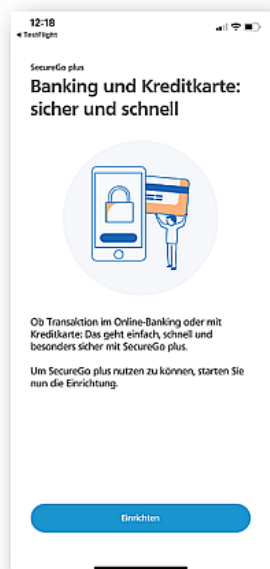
12:18
◂ TestFlight

SecureGo plus

Banking und Kreditkarte: sicher und schnell

Ob Transaktion im Online-Banking oder mit Kreditkarte: Das geht einfach, schnell und besonders sicher mit SecureGo plus.

Um SecureGo plus nutzen zu können, starten Sie nun die Einrichtung.

Einrichten